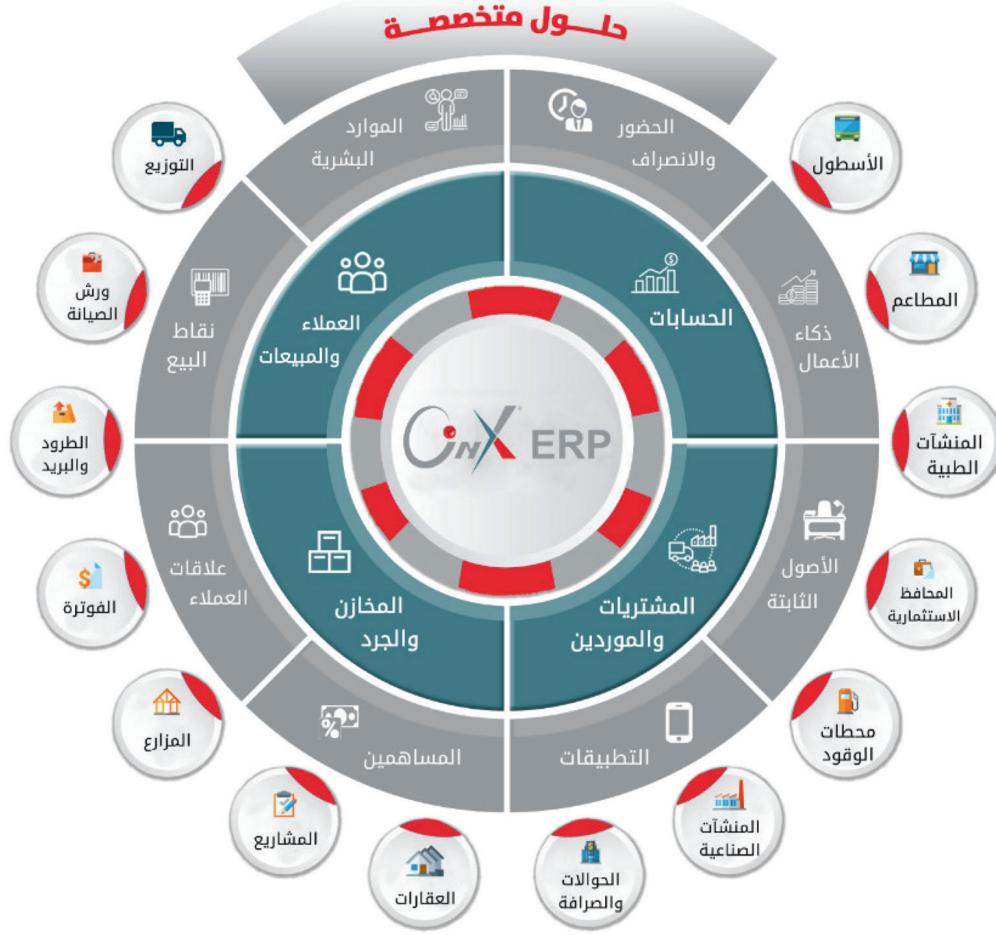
حلــول متخصصــة

OnX ERP

الحسابات

العملاء والمبيعات

المخازن والجرد

المشتريات والموردين

الحضور والانصراف

ذكاء الأعمال

الأصول الثابتة

التطبيقات

المساهمين

علاقات العملاء

نقاط البيع

الموارد البشرية

الأسطول

المطاعم

المنشآت الطبية

المحافظ الاستثمارية

محطات الوقود

المنشآت الصناعية

الحوالات والصرافة

العقارات

المشاريع

المزارع

الفوترة

الطرود والبريد

ورش الصيانة

التوزيع